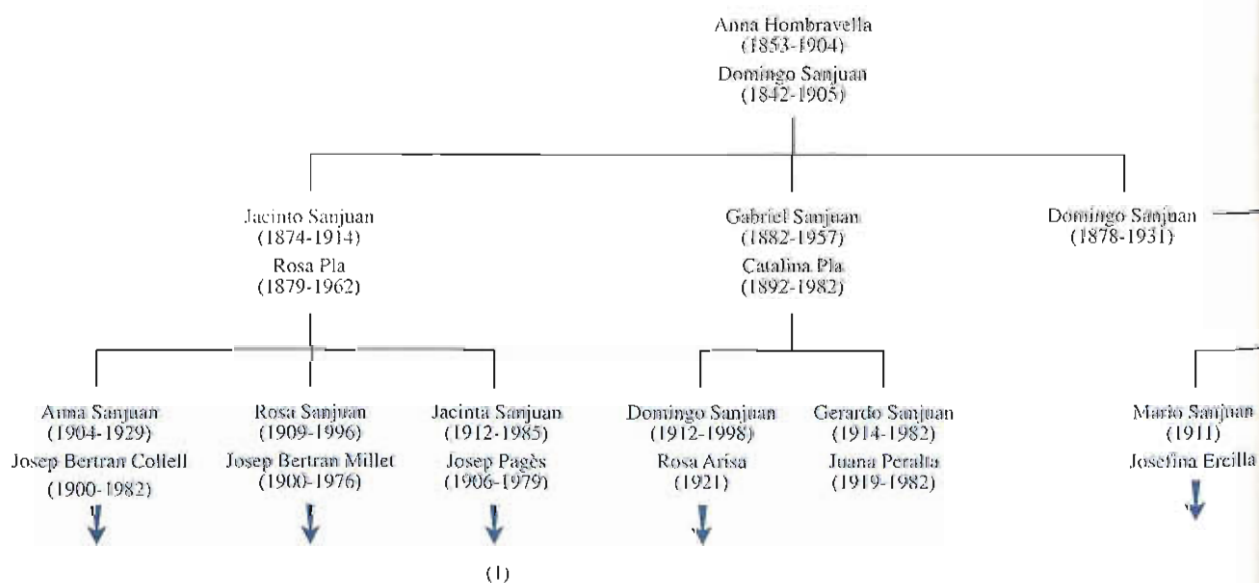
Anna Hombravella
(1853-1904)
Domingo Sanjuan
(1842-1905)

Jacinto Sanjuan
(1874-1914)
Rosa Pla
(1879-1962)

Gabriel Sanjuan
(1882-1957)
Catalina Pla
(1892-1982)

Domingo Sanjuan
(1878-1931)

Anna Sanjuan
(1904-1929)
Josep Bertran Collell
(1900-1982)

Rosa Sanjuan
(1909-1996)
Josep Bertran Millet
(1900-1976)

Jacinta Sanjuan
(1912-1985)
Josep Pagès
(1906-1979)

(1)

Domingo Sanjuan
(1912-1998)
Rosa Arisa
(1921)

Gerardo Sanjuan
(1914-1982)
Juana Peralta
(1919-1982)

Mario Sanjuan
(1911)
Josefina Ercilla